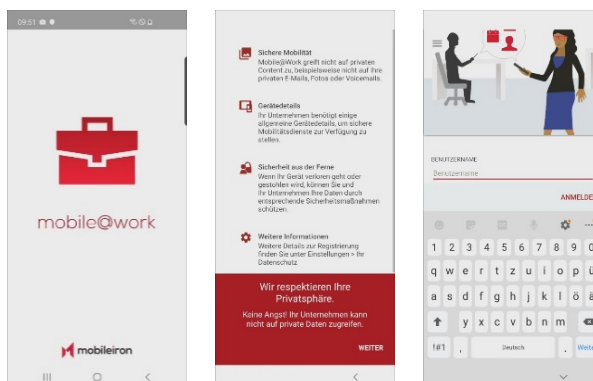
09:51

mobile@work

mobileiron

Sichere Mobilität
Mobile@Work greift nicht auf privaten Content zu, beispielsweise nicht auf Ihre privaten E-Mails, Fotos oder Voicemails.

Gerätedetails
Ihr Unternehmen benötigt einige allgemeine Gerätedetails, um sichere Mobilitätsdienste zur Verfügung zu stellen.

Sicherheit aus der Ferne
Wenn Ihr Gerät verloren geht oder gestohlen wird, können Sie und Ihr Unternehmen Ihre Daten durch entsprechende Sicherheitsmaßnahmen schützen.

Weitere Informationen
Weitere Details zur Registrierung finden Sie unter Einstellungen > Ihr Datenschutz

Wir respektieren Ihre Privatsphäre.

Keine Angst! Ihr Unternehmen kann nicht auf private Daten zugreifen.

WEITER

BENUTZERNAME
Benutzername

ANMELDE

1 2 3 4 5 6 7 8 9 0
q w e r t z u i o p ü
a s d f g h j k l ö ä
y x c v b n m
!#1 , Deutsch . Weit